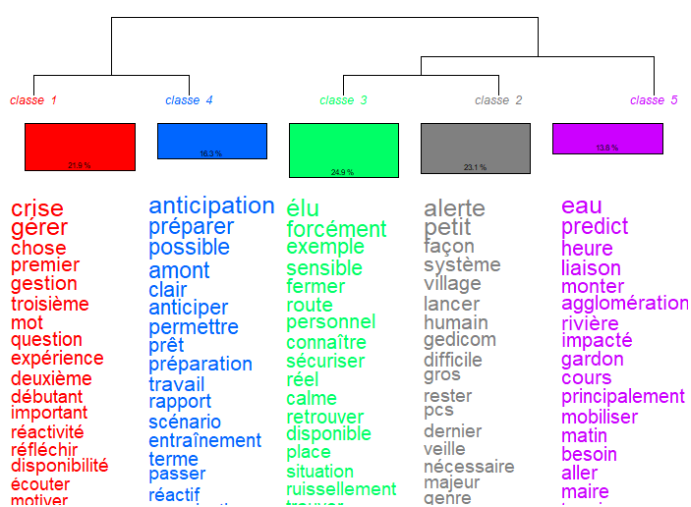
classe 1
classe 4
classe 3
classe 2
classe 5

21,9 %
16,3 %
24,9 %
23,1 %
13,8 %

crise
gérer
chose
premier
gestion
troisième
mot
question
expérience
deuxième
débutant
important
réactivité
réfléchir
disponibilité
écouter
motiver

anticipation
préparer
possible
amont
clair
anticiper
permettre
prêt
préparation
travail
rapport
scénario
entraînement
terme
passer
réactif

élu
forcément
exemple
sensible
fermer
route
personnel
connaître
sécuriser
réel
calme
retrouver
disponible
place
situation
ruissellement

alerte
petit
façon
système
village
lancer
humain
gedicom
difficile
gros
rester
pcs
dernier
veille
nécessaire
majeur
genre

eau
predict
heure
liaison
monter
agglomération
rivière
impacté
gardon
cours
principalement
mobiliser
matin
besoin
aller
maire